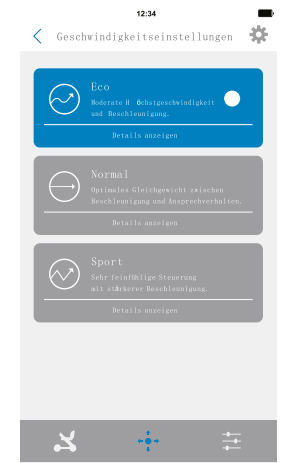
12:34

Geschwindigkeitseinstellungen

Eco
Moderate H ӧchstgeschwindigkeit und Beschleunigung.

Details anzeigen

Normal
Optimales Gleichgewicht zwischen Beschleunigung und Ansprechverhalten.

Details anzeigen

Sport
Sehr feinfühlige Steuerung mit stӓrkerer Beschleunigung.

Details anzeigen